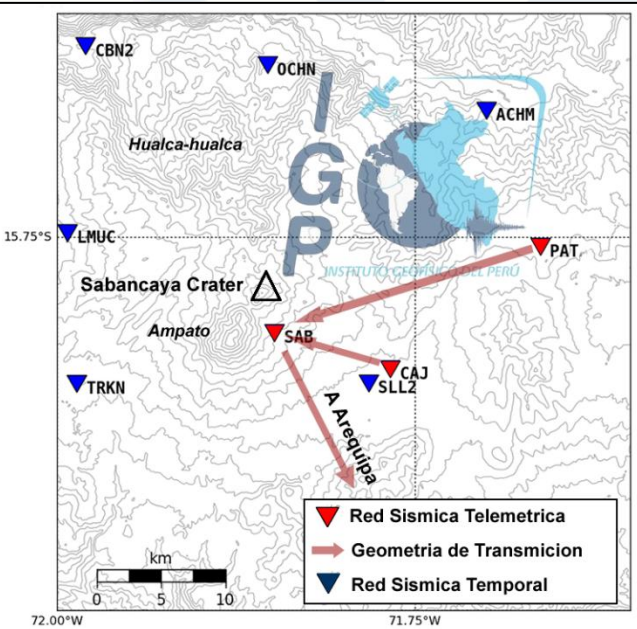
CBN2
OCHN
ACHM
Hualca-hualca
IGP
INSTITUTO GEOFÍSICO DEL PERÚ
15.75°S
LMUC
PAT
Sabancaya Crater
Ampato
SAB
CAJ
TRKN
SLL2
A Arequipa
Red Sismica Telemetrica
Geometria de Transmicion
Red Sismica Temporal
km
0 5 10
72.00°W
71.75°W